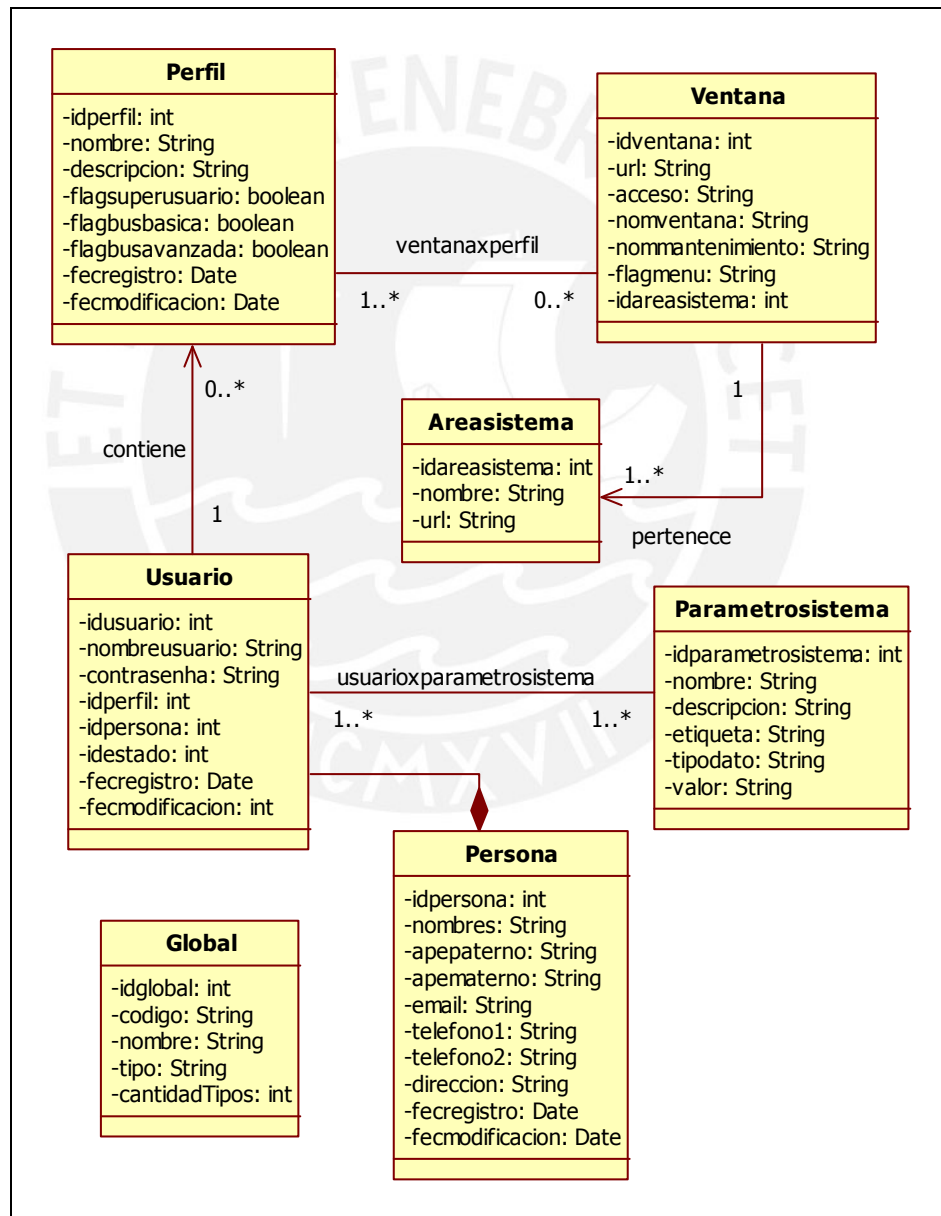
Perfil
-idperfil: int
-nombre: String
-descripcion: String
-flagsuperusuario: boolean
-flagbusbasica: boolean
-flagbusavanzada: boolean
-fecregistro: Date
-fecmodificacion: Date

Ventana
-idventana: int
-url: String
-acceso: String
-nomventana: String
-nommantenimiento: String
-flagmenu: String
-idareasistema: int

ventanaxperfil
1..*
0..*

0..*
contiene
1

1

Areasistema
-idareasistema: int
-nombre: String
-url: String

1..*
pertenece

Usuario
-idusuario: int
-nombreusuario: String
-contrasenha: String
-idperfil: int
-idpersona: int
-idestado: int
-fecregistro: Date
-fecmodificacion: int

Parametrosistema
-idparametrosistema: int
-nombre: String
-descripcion: String
-etiqueta: String
-tipodato: String
-valor: String

usuarioxparametrosistema
1..*
1..*

Persona
-idpersona: int
-nombres: String
-apepaterno: String
-apematerno: String
-email: String
-telefono1: String
-telefono2: String
-direccion: String
-fecregistro: Date
-fecmodificacion: Date

Global
-idglobal: int
-codigo: String
-nombre: String
-tipo: String
-cantidadTipos: int